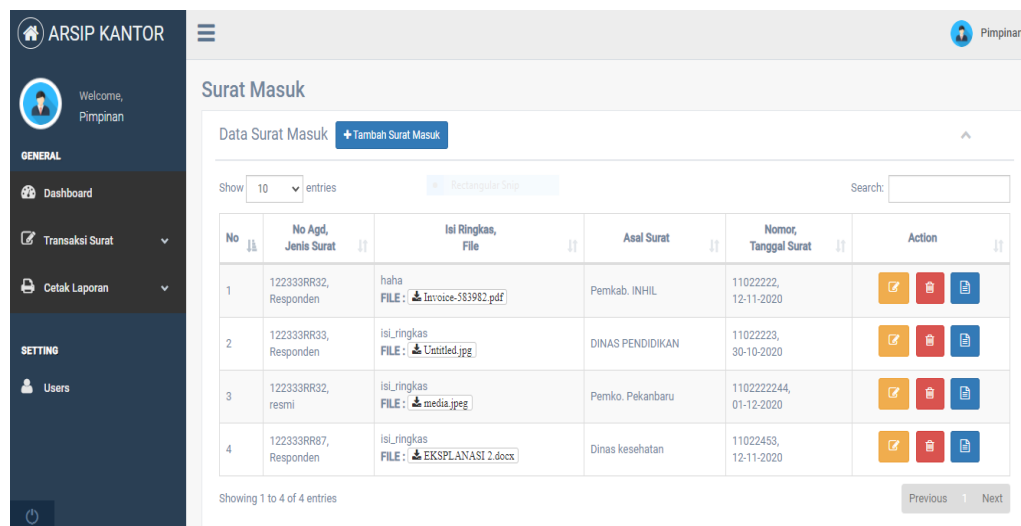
ARSIP KANTOR

Pimpinan

Welcome, Pimpinan

GENERAL

Dashboard

Transaksi Surat

Cetak Laporan

SETTING

Users

Surat Masuk

Data Surat Masuk + Tambah Surat Masuk

Show 10 entries

Rectangular Snip

Search:

| No | No Agd, Jenis Surat | Isi Ringkas, File | Asal Surat | Nomor, Tanggal Surat | Action |
|---|---|---|---|---|---|
| 1 | 122333RR32, Responden | haha FILE : Invoice-583982.pdf | Pemkab. INHIL | 11022222, 12-11-2020 | |
| 2 | 122333RR33, Responden | isi_ringkas FILE : Untitled.jpg | DINAS PENDIDIKAN | 11022223, 30-10-2020 | |
| 3 | 122333RR32, resmi | isi_ringkas FILE : media.jpeg | Pemko. Pekanbaru | 1102222244, 01-12-2020 | |
| 4 | 122333RR87, Responden | isi_ringkas FILE : EKSPLANASI 2.docx | Dinas kesehatan | 11022453, 12-11-2020 | |

Showing 1 to 4 of 4 entries

Previous 1 Next